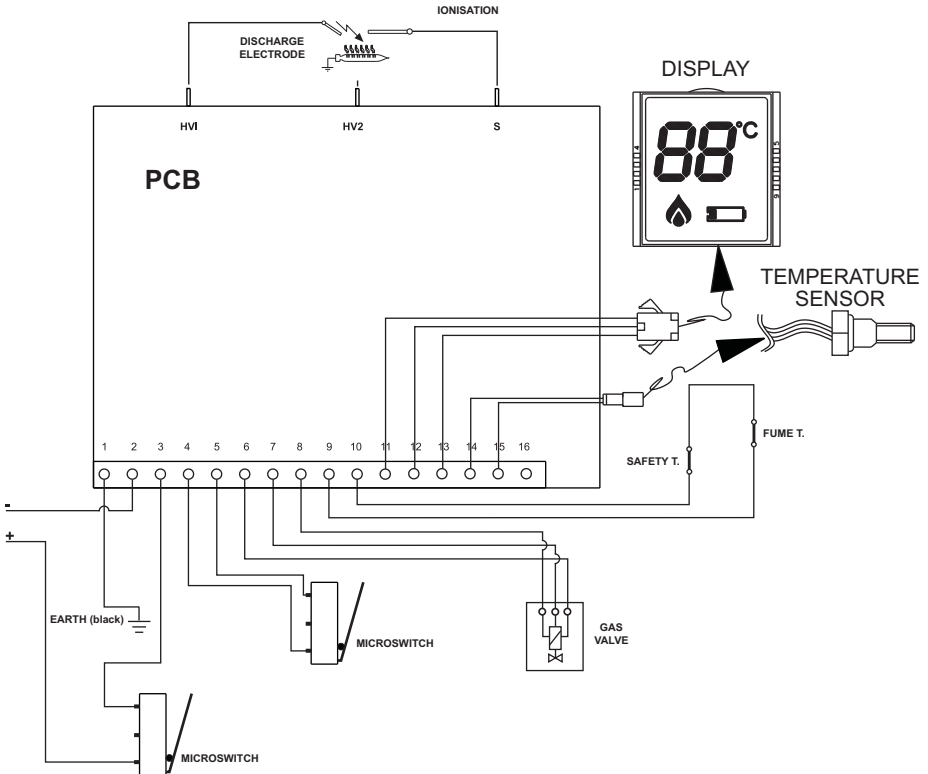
IONISATION

DISCHARGE ELECTRODE

DISPLAY

HVI

HV2

S

PCB

88°C

4

5

9

TEMPERATURE SENSOR

1 2 3 4 5 6 7 8 9 10 11 12 13 14 15 16

SAFETY T.

FUME T.

-

+

EARTH (black)

MICROSWITCH

GAS VALVE

MICROSWITCH